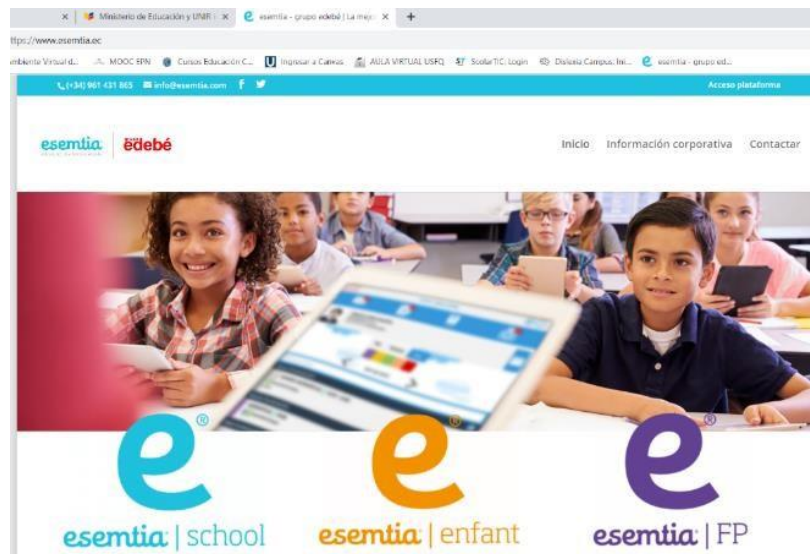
× | Ministerio de Educación y UNIR × | esemtia - grupo edebé | La mejo × | +

ttps://www.esemtia.ec

mbiente Virtual d... MOOC EPN Cursos Educación C... Ingresar a Canvas AULA VIRTUAL USFQ ScolarTIC: Login Dislexia Campus: Ini... esemtia - grupo ed...

(+34) 961 431 865 info@esemtia.com

Acceso plataforma

esemtia | edebé

Inicio Información corporativa Contactar

esemtia | school

esemtia | enfant

esemtia | FP